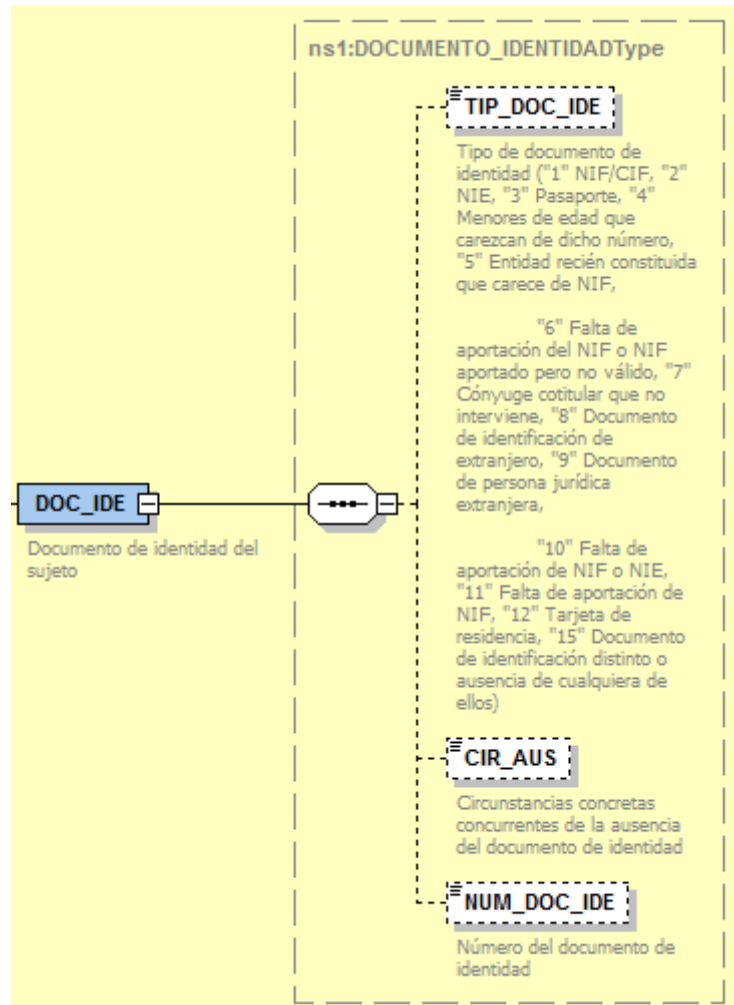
ns1:DOCUMENTO_IDENTIDADType

TIP_DOC_IDE

Tipo de documento de identidad ("1" NIF/CIF, "2" NIE, "3" Pasaporte, "4" Menores de edad que carezcan de dicho número, "5" Entidad recién constituida que carece de NIF,

"6" Falta de aportación del NIF o NIF aportado pero no válido, "7" Cónyuge cotitular que no interviene, "8" Documento de identificación de extranjero, "9" Documento de persona jurídica extranjera,

"10" Falta de aportación de NIF o NIE, "11" Falta de aportación de NIF, "12" Tarjeta de residencia, "15" Documento de identificación distinto o ausencia de cualquiera de ellos)

DOC_IDE

Documento de identidad del sujeto

CIR_AUS

Circunstancias concretas concurrentes de la ausencia del documento de identidad

NUM_DOC_IDE

Número del documento de identidad